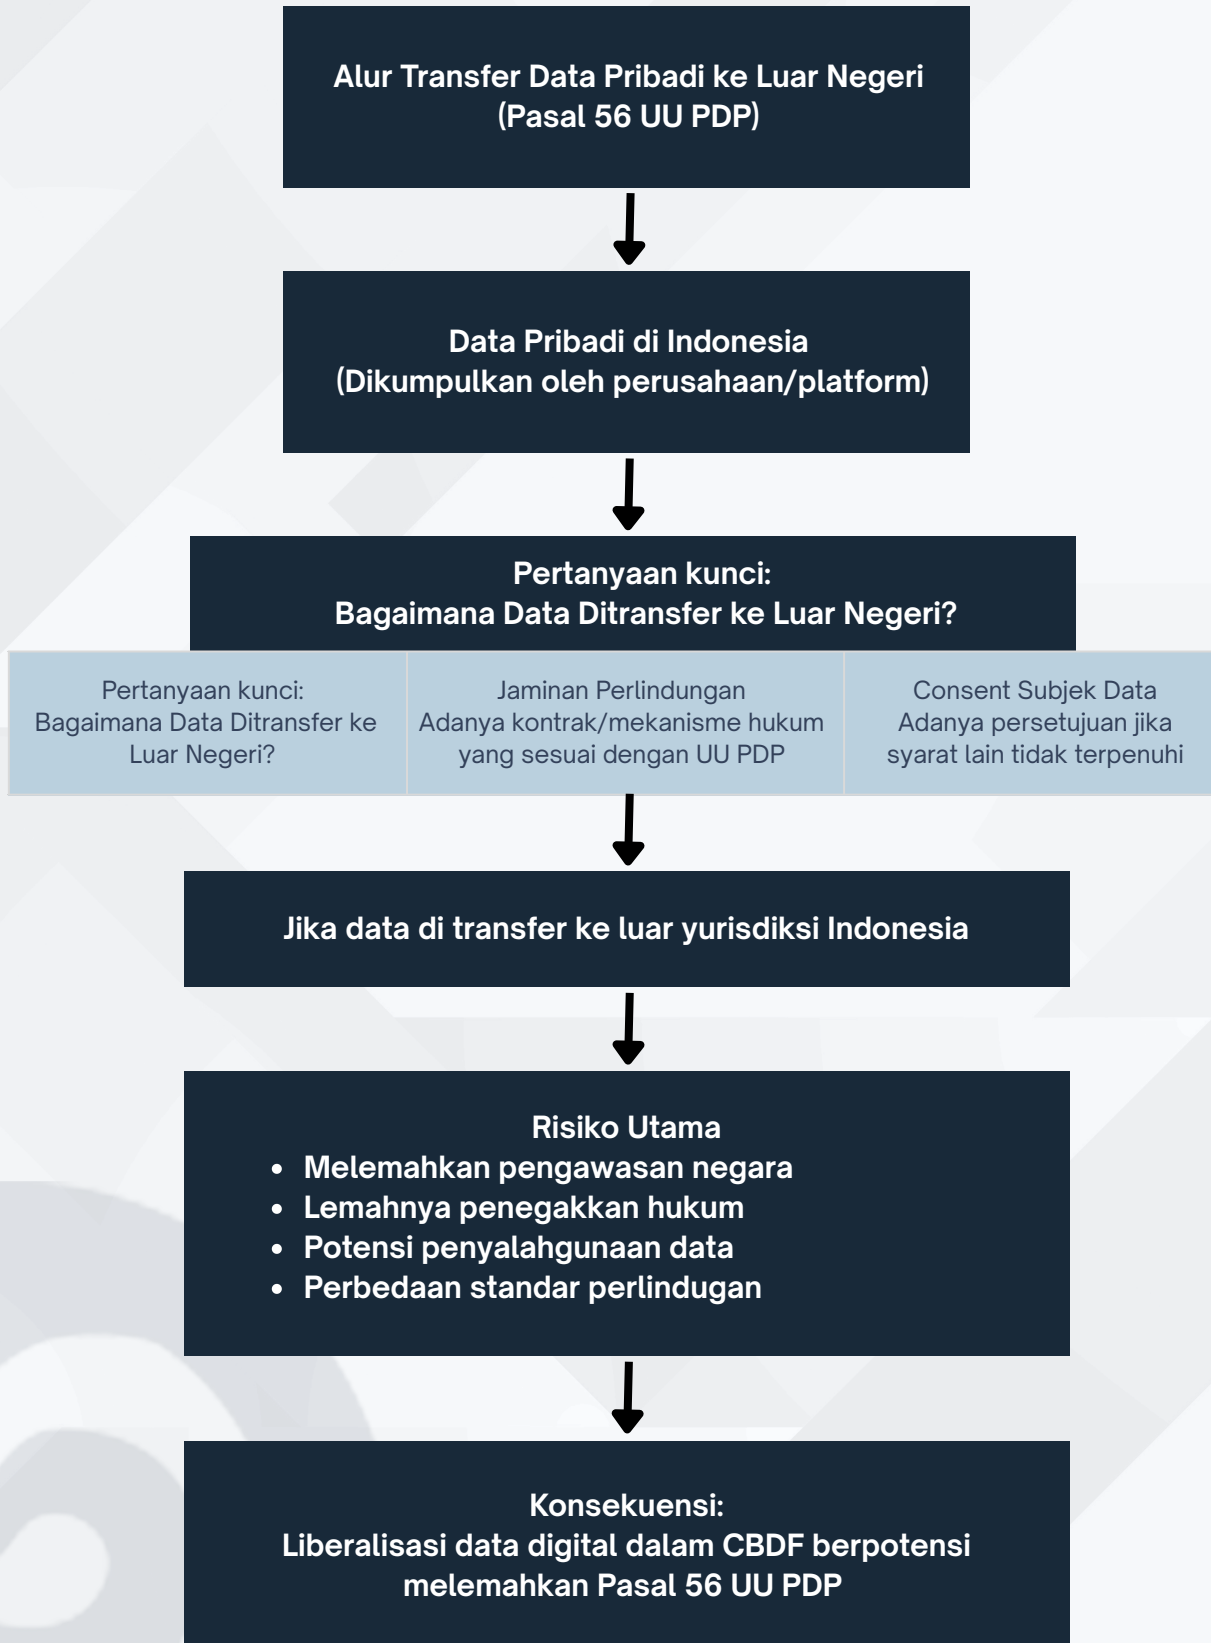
Alur Transfer Data Pribadi ke Luar Negeri (Pasal 56 UU PDP)

Data Pribadi di Indonesia (Dikumpulkan oleh perusahaan/platform)

Pertanyaan kunci:
Bagaimana Data Ditransfer ke Luar Negeri?

| Pertanyaan kunci: Bagaimana Data Ditransfer ke Luar Negeri? | Jaminan Perlindungan Adanya kontrak/mekanisme hukum yang sesuai dengan UU PDP | Consent Subjek Data Adanya persetujuan jika syarat lain tidak terpenuhi |
|---|---|---|

Jika data di transfer ke luar yurisdiksi Indonesia

Risiko Utama
- Melemahkan pengawasan negara
- Lemahnya penegakkan hukum
- Potensi penyalahgunaan data
- Perbedaan standar perlindugan

Konsekuensi:
Liberalisasi data digital dalam CBDF berpotensi melemahkan Pasal 56 UU PDP